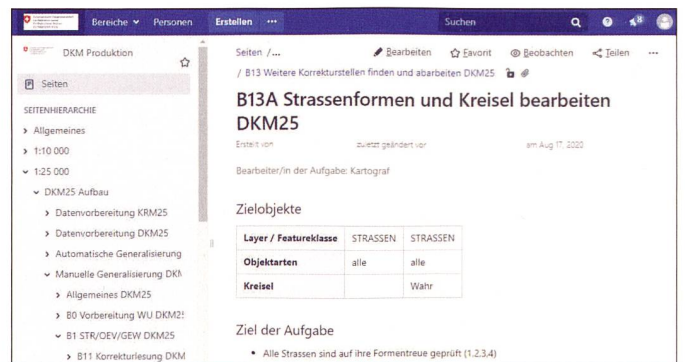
Bereiche • Personen Erstellen ••• Suchen

DKM Produktion

Seiten

SEITENHIERARCHIE

> Allgemeines

> 1:10 000

⌄ 1:25 000

⌄ DKM25 Aufbau

> Datenvorbereitung KRM25

> Datenvorbereitung DKM25

> Automatische Generalisierung

⌄ Manuelle Generalisierung DKM

> Allgemeines DKM25

> B0 Vorbereitung WU DKM25

⌄ B1 STR/OEV/GEW DKM25

> B11 Korrekturlesung DKM

Seiten /... Bearbeiten Favorit Beobachten Teilen •••

/ B13 Weitere Korrekturstellen finden und abarbeiten DKM25

B13A Strassenformen und Kreisel bearbeiten DKM25

Erstellt von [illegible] zuletzt geändert vor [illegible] am Aug 17, 2020

Bearbeiter/in der Aufgabe: Kartograf

Zielobjekte

| Layer / Featureklasse | STRASSEN | STRASSEN |
|---|---|---|
| Objektarten | alle | alle |
| Kreisel | | Wahr |

Ziel der Aufgabe

• Alle Strassen sind auf ihre Formentreue geprüft (1.2.3.4)